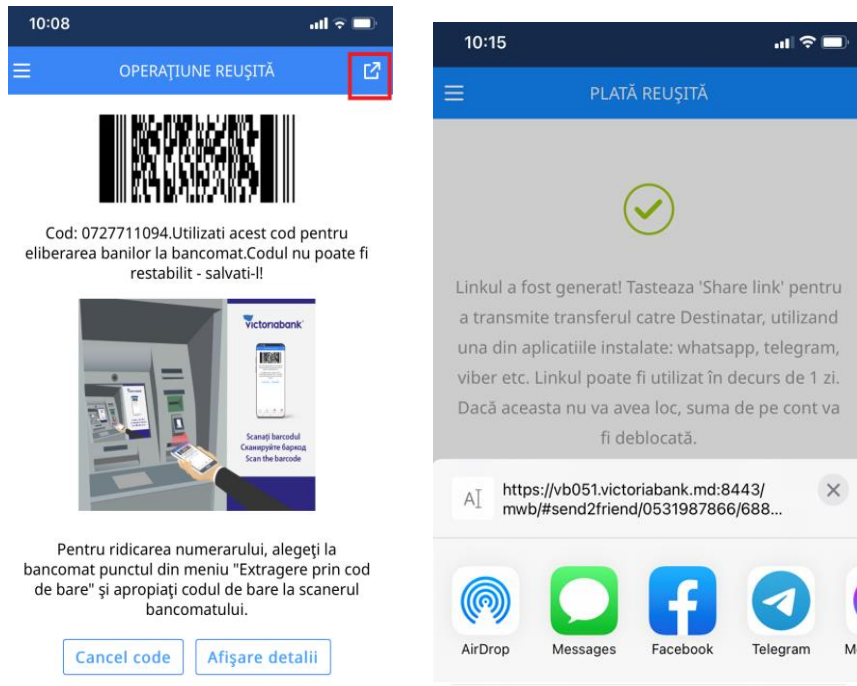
10:08

OPERAȚIUNE REUȘITĂ

Cod: 0727711094.Utilizati acest cod pentru eliberarea banilor la bancomat.Codul nu poate fi restabilit - salvati-l!

victoriabank

Scanați barcodul
Сканируйте баркод
Scan the barcode

Pentru ridicarea numerarului, alegeţi la bancomat punctul din meniu "Extragere prin cod de bare" şi apropiaţi codul de bare la scanerul bancomatului.

Cancel code
Afişare detalii

10:15

PLATĂ REUȘITĂ

Linkul a fost generat! Tasteaza 'Share link' pentru a transmite transferul catre Destinatar, utilizand una din aplicatiile instalate: whatsapp, telegram, viber etc. Linkul poate fi utilizat în decurs de 1 zi. Dacă aceasta nu va avea loc, suma de pe cont va fi deblocată.

https://vb051.victoriabank.md:8443/mwb/#send2friend/0531987866/688...

AirDrop
Messages
Facebook
Telegram
M